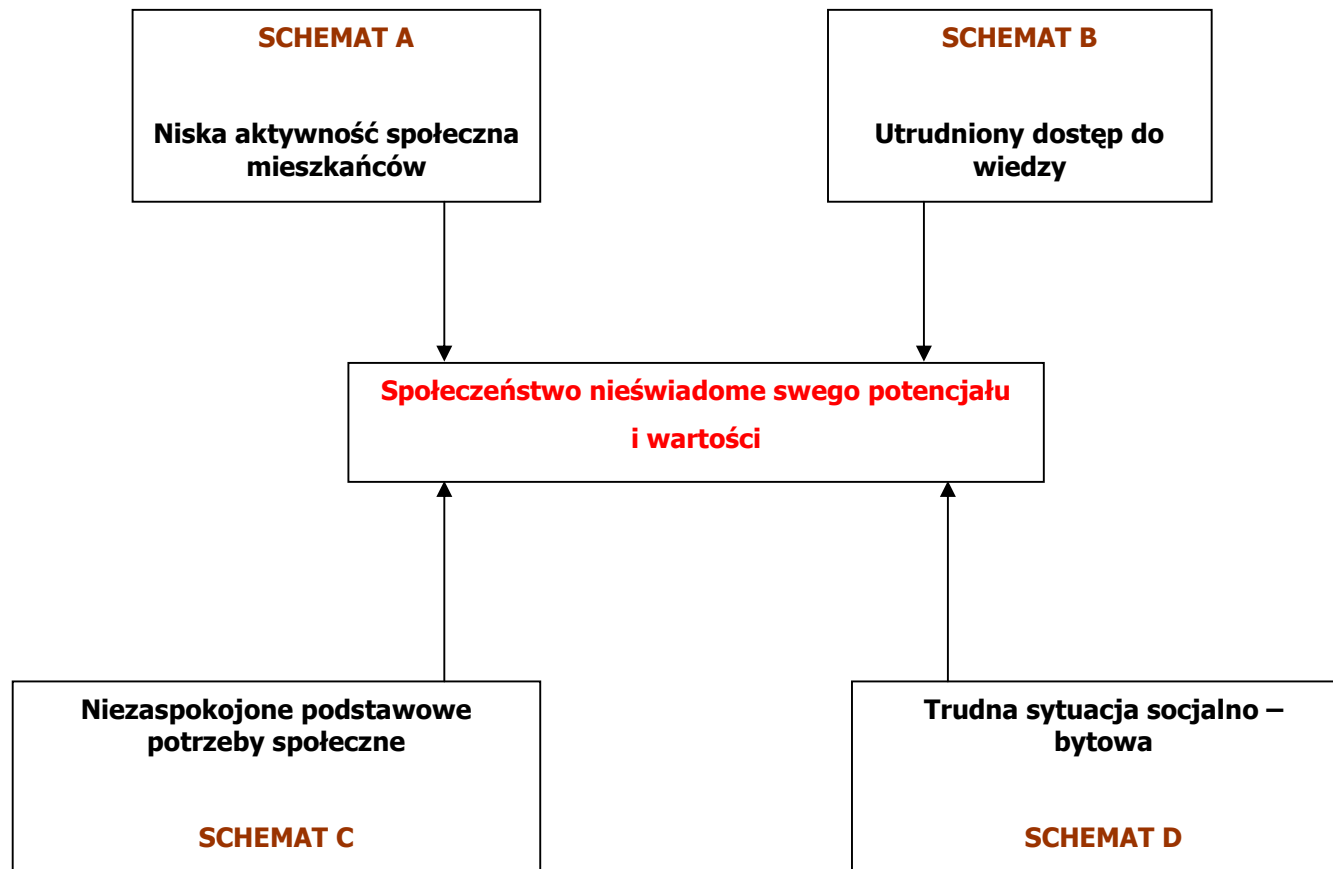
SCHEMAT A

Niska aktywność społeczna mieszkańców

SCHEMAT B

Utrudniony dostęp do wiedzy

Społeczeństwo nieświadome swego potencjału i wartości

Niezaspokojone podstawowe potrzeby społeczne

SCHEMAT C

Trudna sytuacja socjalno – bytowa

SCHEMAT D